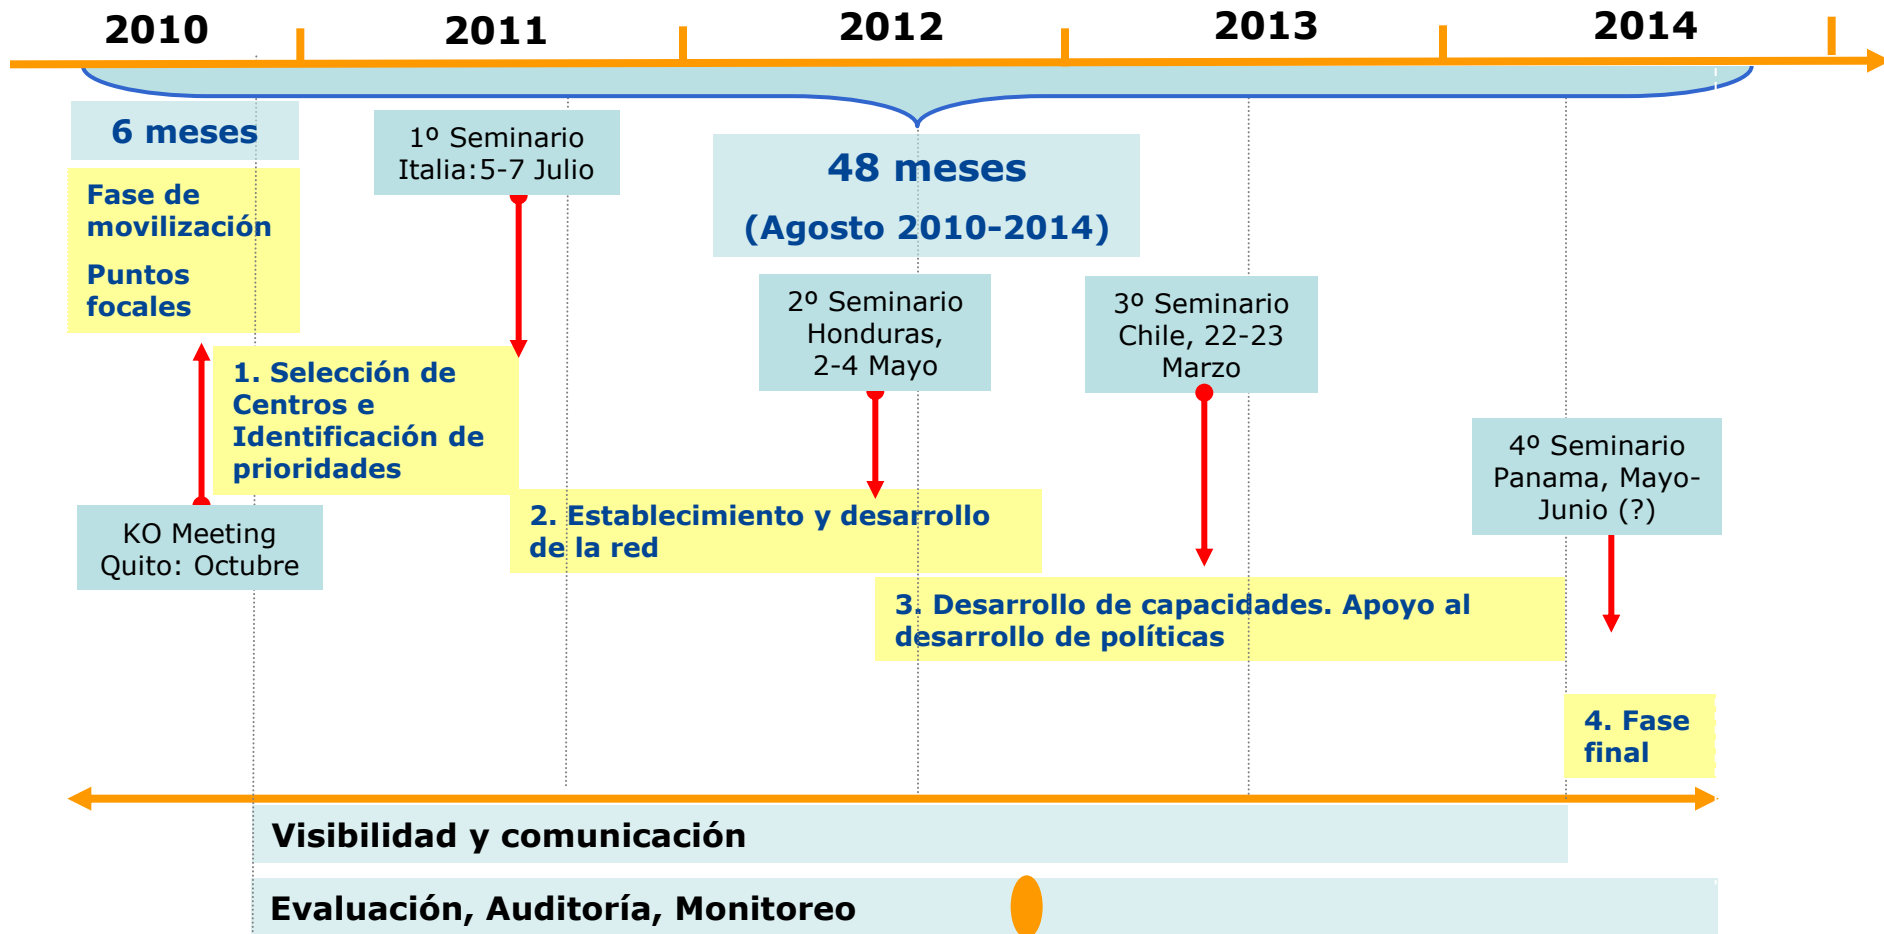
2010 2011 2012 2013 2014

6 meses

Fase de movilización

Puntos focales

1º Seminario Italia:5-7 Julio

48 meses

(Agosto 2010-2014)

2º Seminario Honduras, 2-4 Mayo

3º Seminario Chile, 22-23 Marzo

1. Selección de Centros e Identificación de prioridades

KO Meeting Quito: Octubre

4º Seminario Panama, Mayo-Junio (?)

2. Establecimiento y desarrollo de la red

3. Desarrollo de capacidades. Apoyo al desarrollo de políticas

4. Fase final

Visibilidad y comunicación

Evaluación, Auditoría, Monitoreo